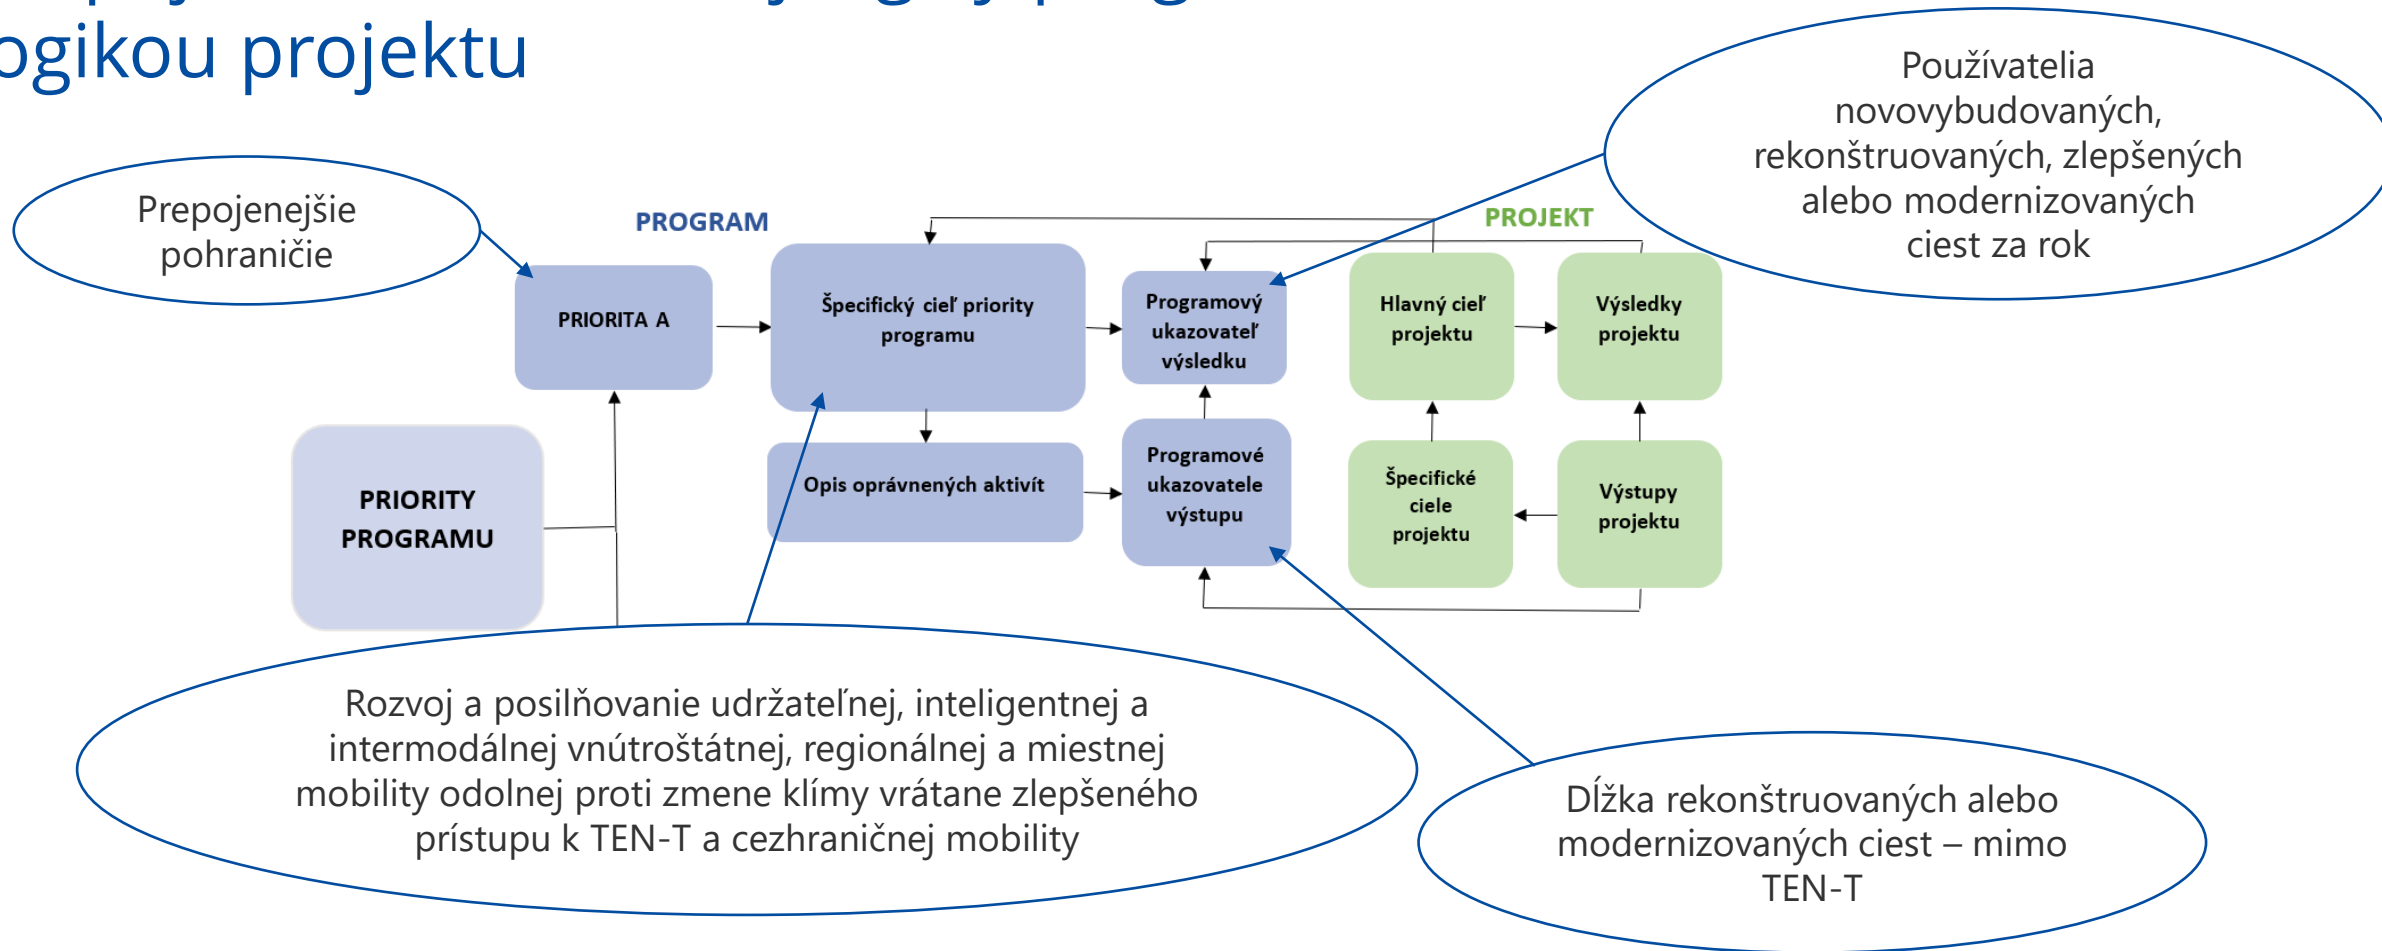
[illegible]
ogikou projektu

Používatelia novovybudovaných, rekonštruovaných, zlepšených alebo modernizovaných ciest za rok

Prepojenejšie pohraničie

PROGRAM

PROJEKT

PRIORITA A

Špecifický cieľ priority programu

Programový ukazovateľ výsledku

Hlavný cieľ projektu

Výsledky projektu

PRIORITY PROGRAMU

Opis oprávnených aktivít

Programové ukazovatele výstupu

Špecifické ciele projektu

Výstupy projektu

Rozvoj a posilňovanie udržateľnej, inteligentnej a intermodálnej vnútroštátnej, regionálnej a miestnej mobility odolnej proti zmene klímy vrátane zlepšeného prístupu k TEN-T a cezhraničnej mobility

Dĺžka rekonštruovaných alebo modernizovaných ciest – mimo TEN-T